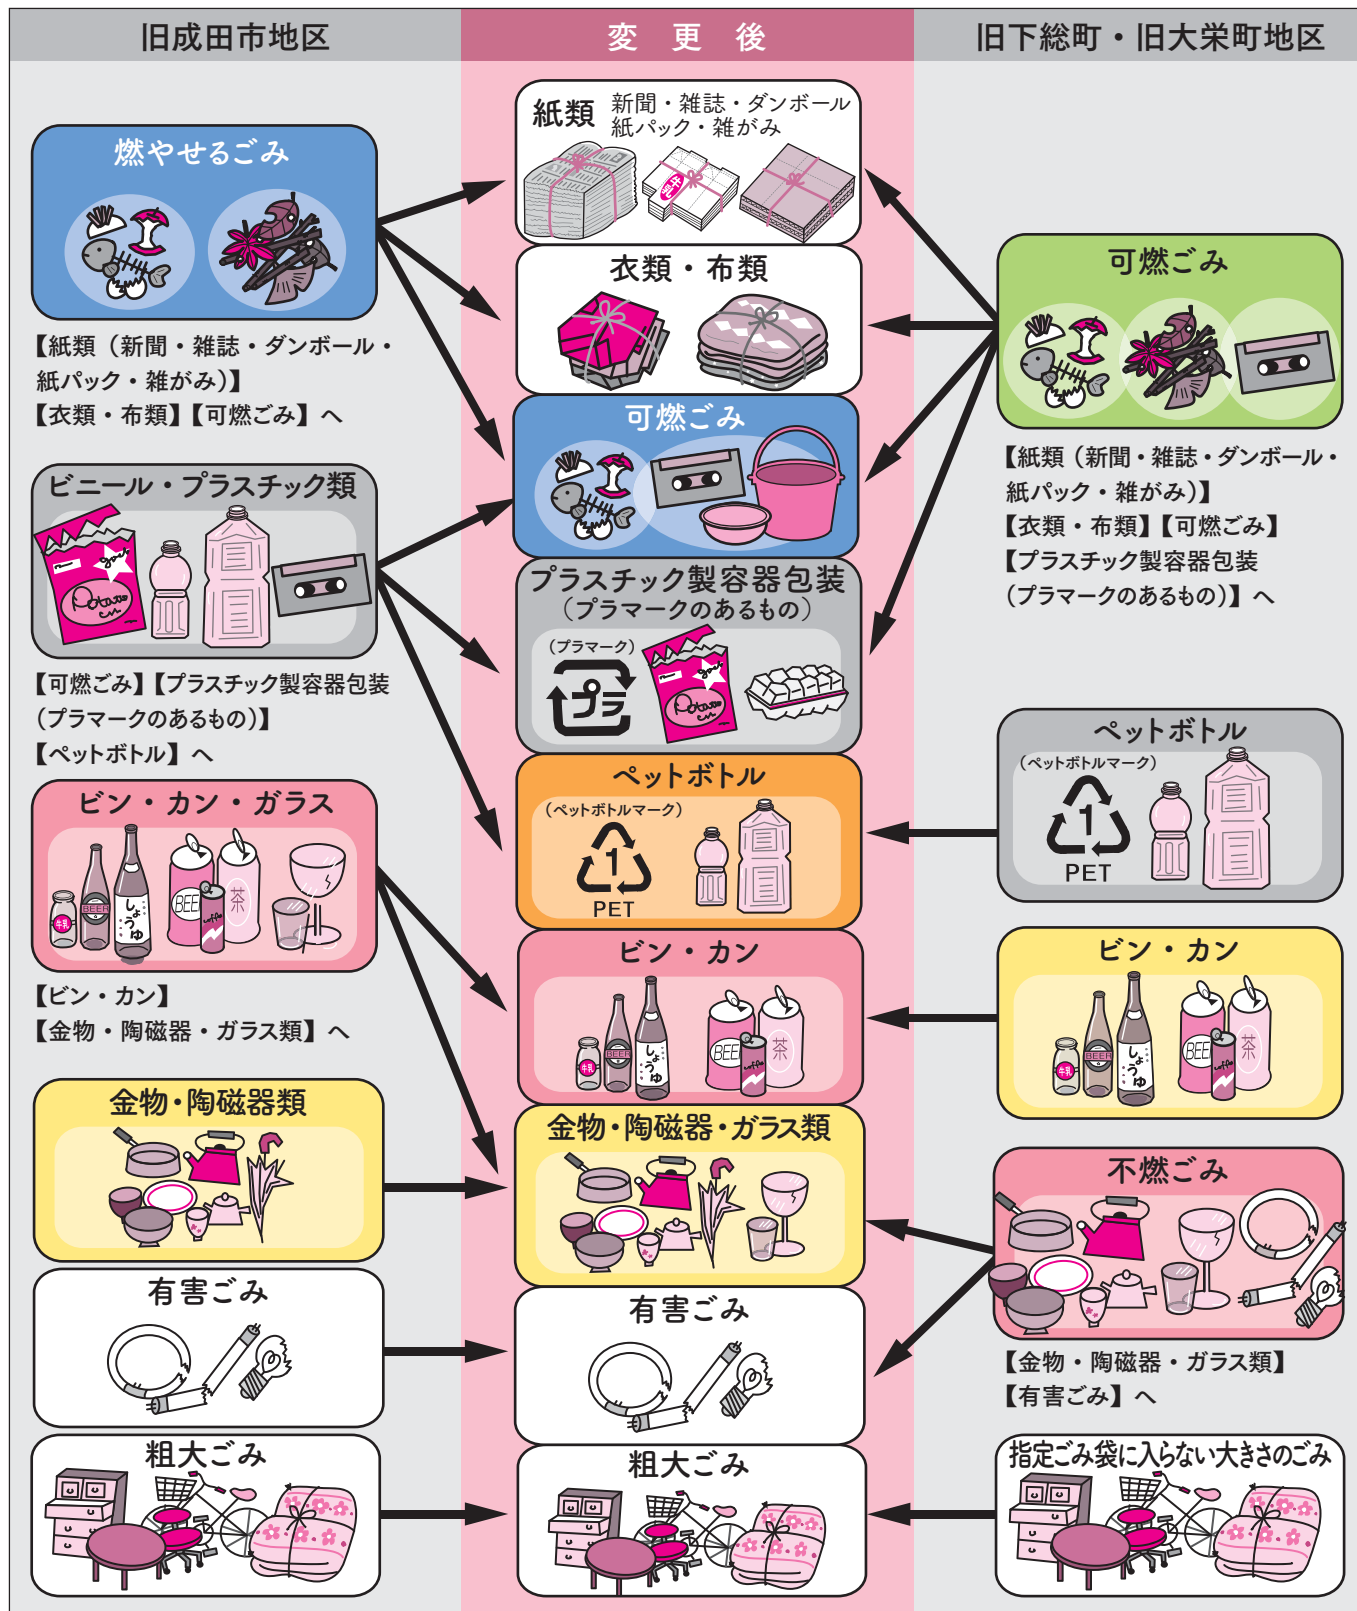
旧成田市地区

変　更　後

旧下総町・旧大栄町地区

燃やせるごみ

【紙類（新聞・雑誌・ダンボール・紙パック・雑がみ）】【衣類・布類】【可燃ごみ】へ

ビニール・プラスチック類

【可燃ごみ】【プラスチック製容器包装（プラマークのあるもの）】【ペットボトル】へ

ビン・カン・ガラス

【ビン・カン】【金物・陶磁器・ガラス類】へ

金物・陶磁器類

有害ごみ

粗大ごみ

紙類　新聞・雑誌・ダンボール　紙パック・雑がみ

衣類・布類

可燃ごみ

プラスチック製容器包装（プラマークのあるもの）

（プラマーク）

ペットボトル

（ペットボトルマーク）

PET

ビン・カン

金物・陶磁器・ガラス類

有害ごみ

粗大ごみ

可燃ごみ

【紙類（新聞・雑誌・ダンボール・紙パック・雑がみ）】【衣類・布類】【可燃ごみ】【プラスチック製容器包装（プラマークのあるもの）】へ

ペットボトル

（ペットボトルマーク）

PET

ビン・カン

不燃ごみ

【金物・陶磁器・ガラス類】【有害ごみ】へ

指定ごみ袋に入らない大きさのごみ